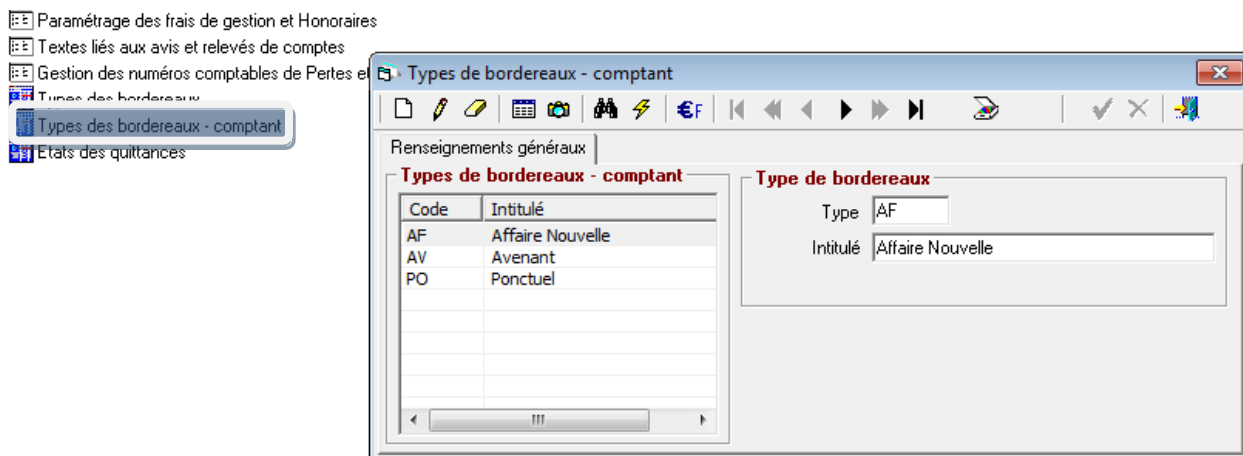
Paramétrage des frais de gestion et Honoraires
Textes liés aux avis et relevés de comptes
Gestion des numéros comptables de Pertes et
Types des bordereaux
Types des bordereaux - comptant
Etats des quittances

Types de bordereaux - comptant

€F

Renseignements généraux

Types de bordereaux - comptant

| Code | Intitulé |
|---|---|
| AF | Affaire Nouvelle |
| AV | Avenant |
| PO | Ponctuel |

Type de bordereaux

Type AF

Intitulé Affaire Nouvelle